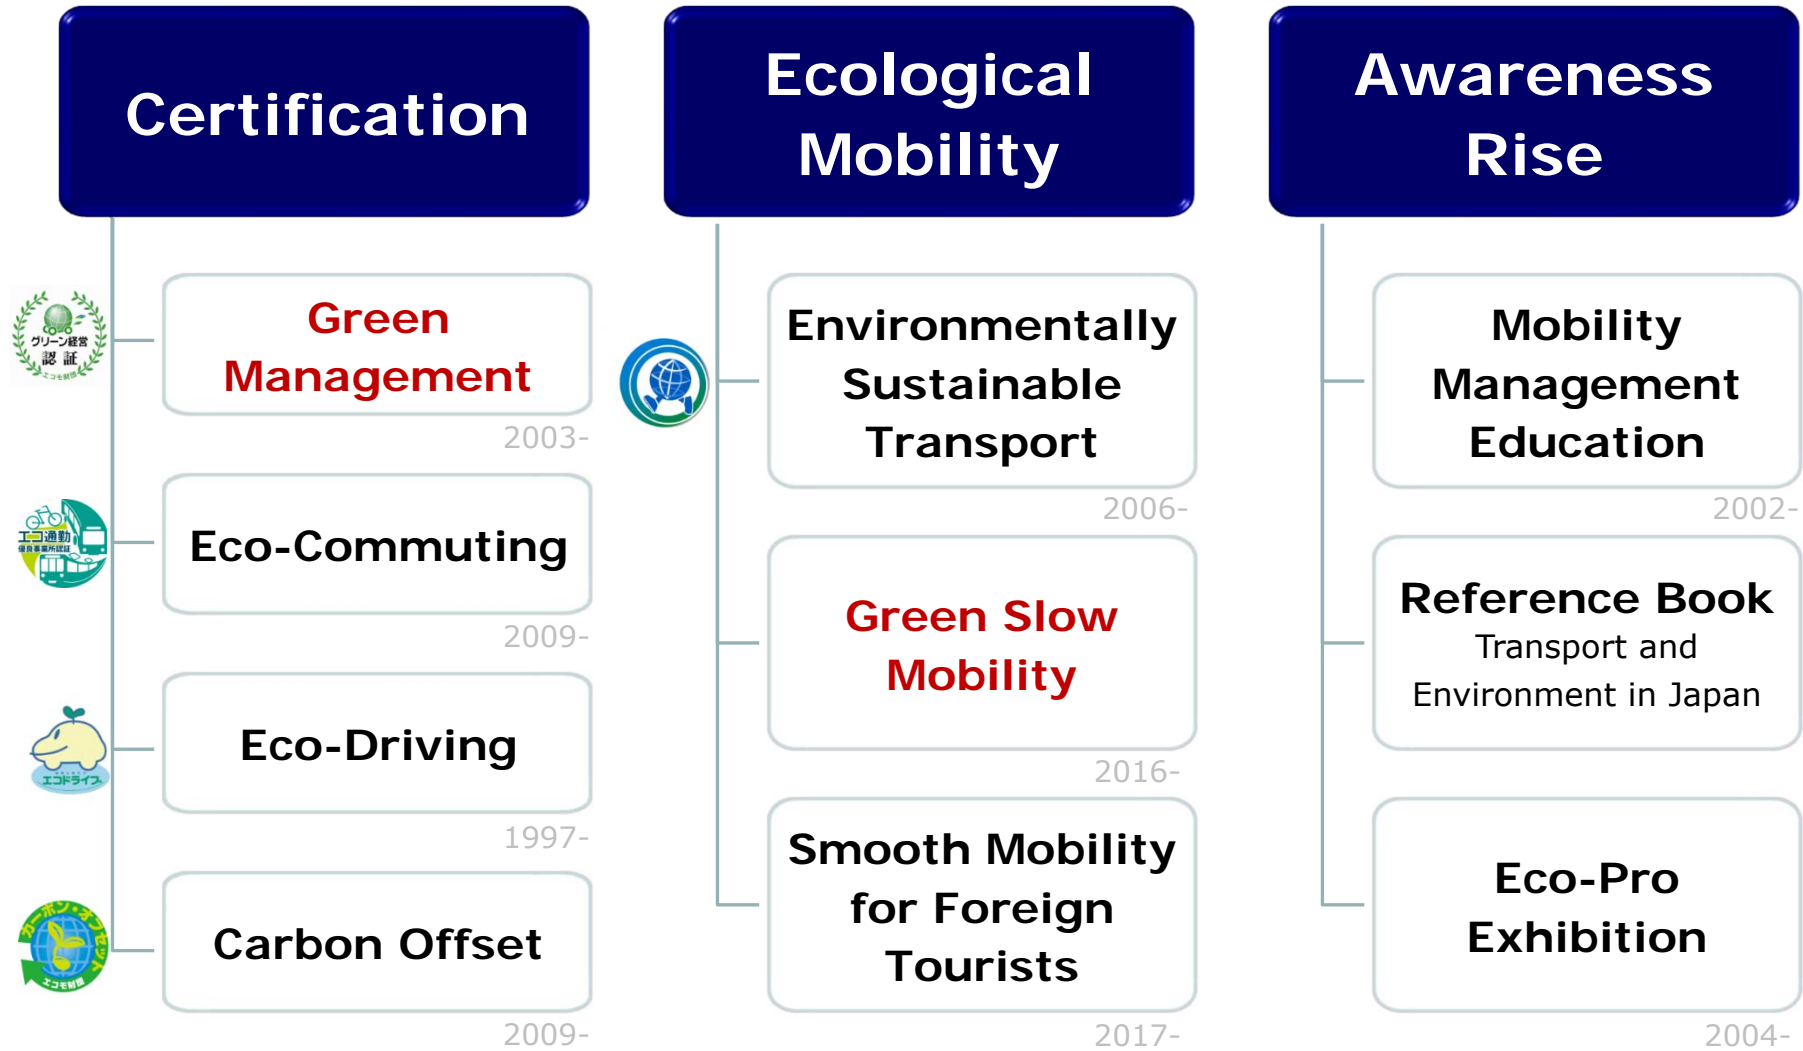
Certification

グリーン経営 認証 エコモ財団

Green Management

2003-

エコ通勤 優良事業所認証

Eco-Commuting

2009-

エコドライブ

Eco-Driving

1997-

カーボン・オフセット エコモ財団

Carbon Offset

2009-

Ecological Mobility

Environmentally Sustainable Transport

2006-

Green Slow Mobility

2016-

Smooth Mobility for Foreign Tourists

2017-

Awareness Rise

Mobility Management Education

2002-

Reference Book
Transport and Environment in Japan

Eco-Pro Exhibition

2004-